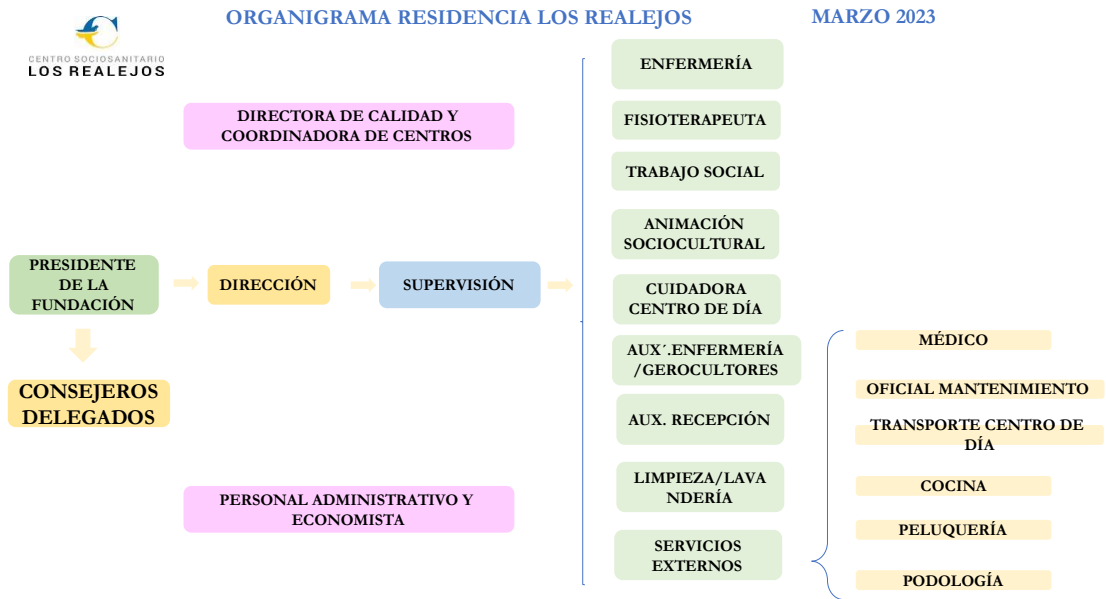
CENTRO SOCIOSANITARIO
LOS REALEJOS

ORGANIGRAMA RESIDENCIA LOS REALEJOS

MARZO 2023

DIRECTORA DE CALIDAD Y COORDINADORA DE CENTROS

PRESIDENTE DE LA FUNDACIÓN

DIRECCIÓN

SUPERVISIÓN

CONSEJEROS DELEGADOS

PERSONAL ADMINISTRATIVO Y ECONOMISTA

ENFERMERÍA

FISIOTERAPEUTA

TRABAJO SOCIAL

ANIMACIÓN SOCIOCULTURAL

CUIDADORA CENTRO DE DÍA

AUX´.ENFERMERÍA /GEROCULTORES

AUX. RECEPCIÓN

LIMPIEZA/LAVANDERÍA

SERVICIOS EXTERNOS

MÉDICO

OFICIAL MANTENIMIENTO

TRANSPORTE CENTRO DE DÍA

COCINA

PELUQUERÍA

PODOLOGÍA